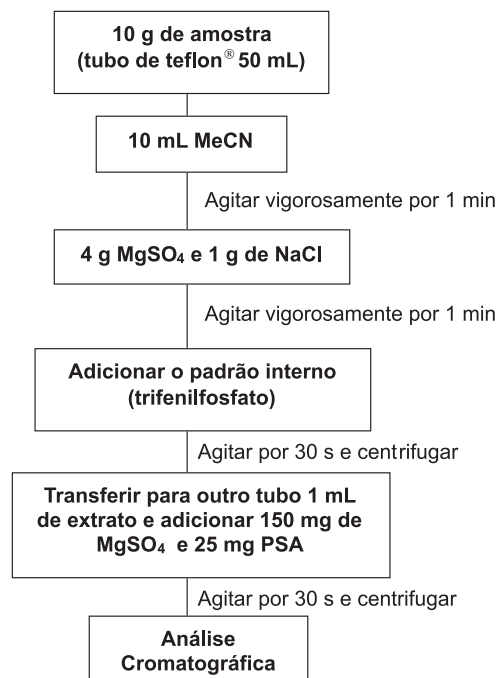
10 g de amostra
(tubo de teflon® 50 mL)

10 mL MeCN

Agitar vigorosamente por 1 min

4 g $MgSO_4$ e 1 g de NaCl

Agitar vigorosamente por 1 min

Adicionar o padrão interno
(trifenilfosfato)

Agitar por 30 s e centrifugar

Transferir para outro tubo 1 mL de extrato e adicionar 150 mg de $MgSO_4$ e 25 mg PSA

Agitar por 30 s e centrifugar

Análise
Cromatográfica